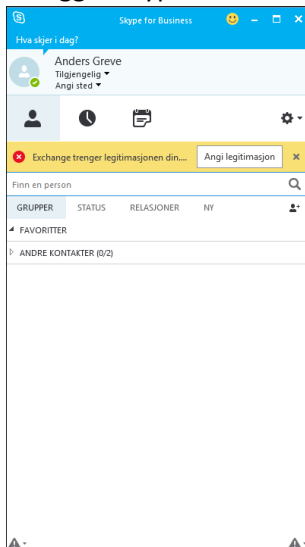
Skype for Business

Hva skjer i dag?

Anders Greve
Tilgjengelig ▾
Angi sted ▾

Exchange trenger legitimasjonen din...
Angi legitimasjon

Finn en person

GRUPPER
STATUS
RELASJONER
NY

FAVORITTER

ANDRE KONTAKTER (0/2)